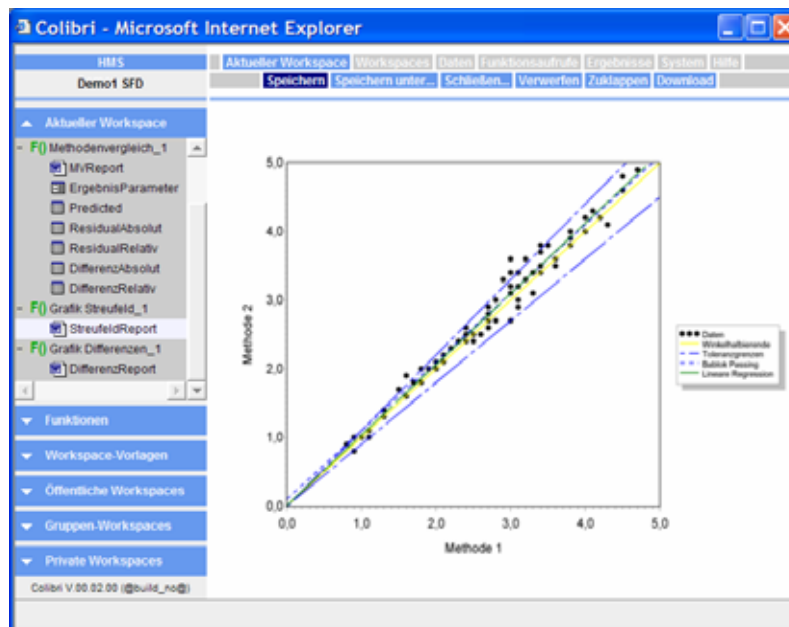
Colibri - Microsoft Internet Explorer

HMS
Demo1 SFD

Aktueller Workspace | Workspaces | Daten | Funktionsaufrufe | Ergebnisse | System | Hilfe

Speichern | Speichern unter... | Schließen... | Verwerfen | Zuklappen | Download

Aktueller Workspace
F() Methodenvergleich_1
MVReport
ErgebnisParameter
Predicted
ResidualAbsolut
ResidualRelativ
DifferenzAbsolut
DifferenzRelativ
F() Grafik Streufeld_1
StreufeldReport
F() Grafik Differenzen_1
DifferenzReport

Funktionen
Workspace-Vorlagen
Öffentliche Workspaces
Gruppen-Workspaces
Private Workspaces

Colibri V.00.02.00 (@build_no@)

5,0
4,0
3,0
2,0
1,0
0,0
Methode 2
0,0 1,0 2,0 3,0 4,0 5,0
Methode 1

Daten
Winkelhalbierende
Toleranzgrenzen
Bablok Passing
Lineare Regression